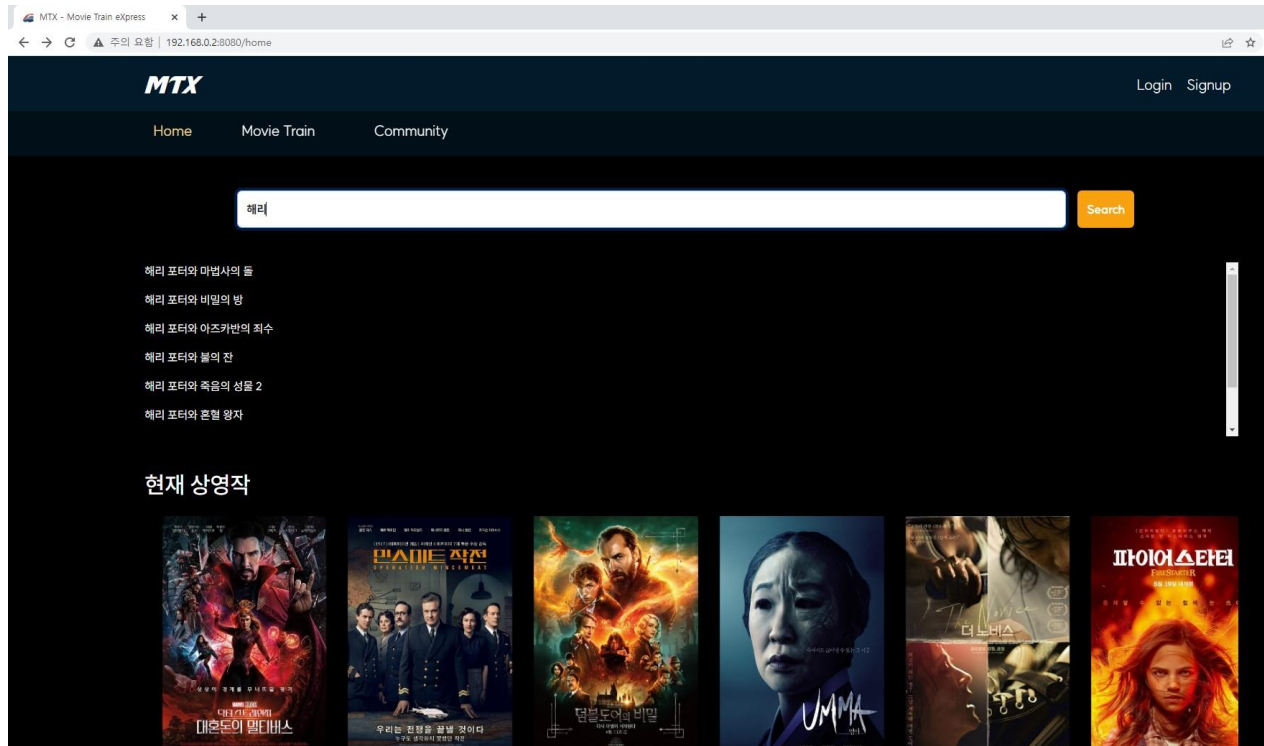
MTX - Movie Train eXpress
주의 요함 | 192.168.0.2:8080/home

MTX
Login Signup
Home Movie Train Community

해리
Search

해리 포터와 마법사의 돌
해리 포터와 비밀의 방
해리 포터와 아즈카반의 죄수
해리 포터와 불의 잔
해리 포터와 죽음의 성물 2
해리 포터와 혼혈 왕자

현재 상영작

닥터 스트레인지 대혼돈의 멀티버스
민스미트 작전
OPERATION MINCEMEAT
우리는 전쟁을 끝낼 것이다
덤블도어의 비밀
UMMA
더 노비스
파이어스타터
FIRESTARTER